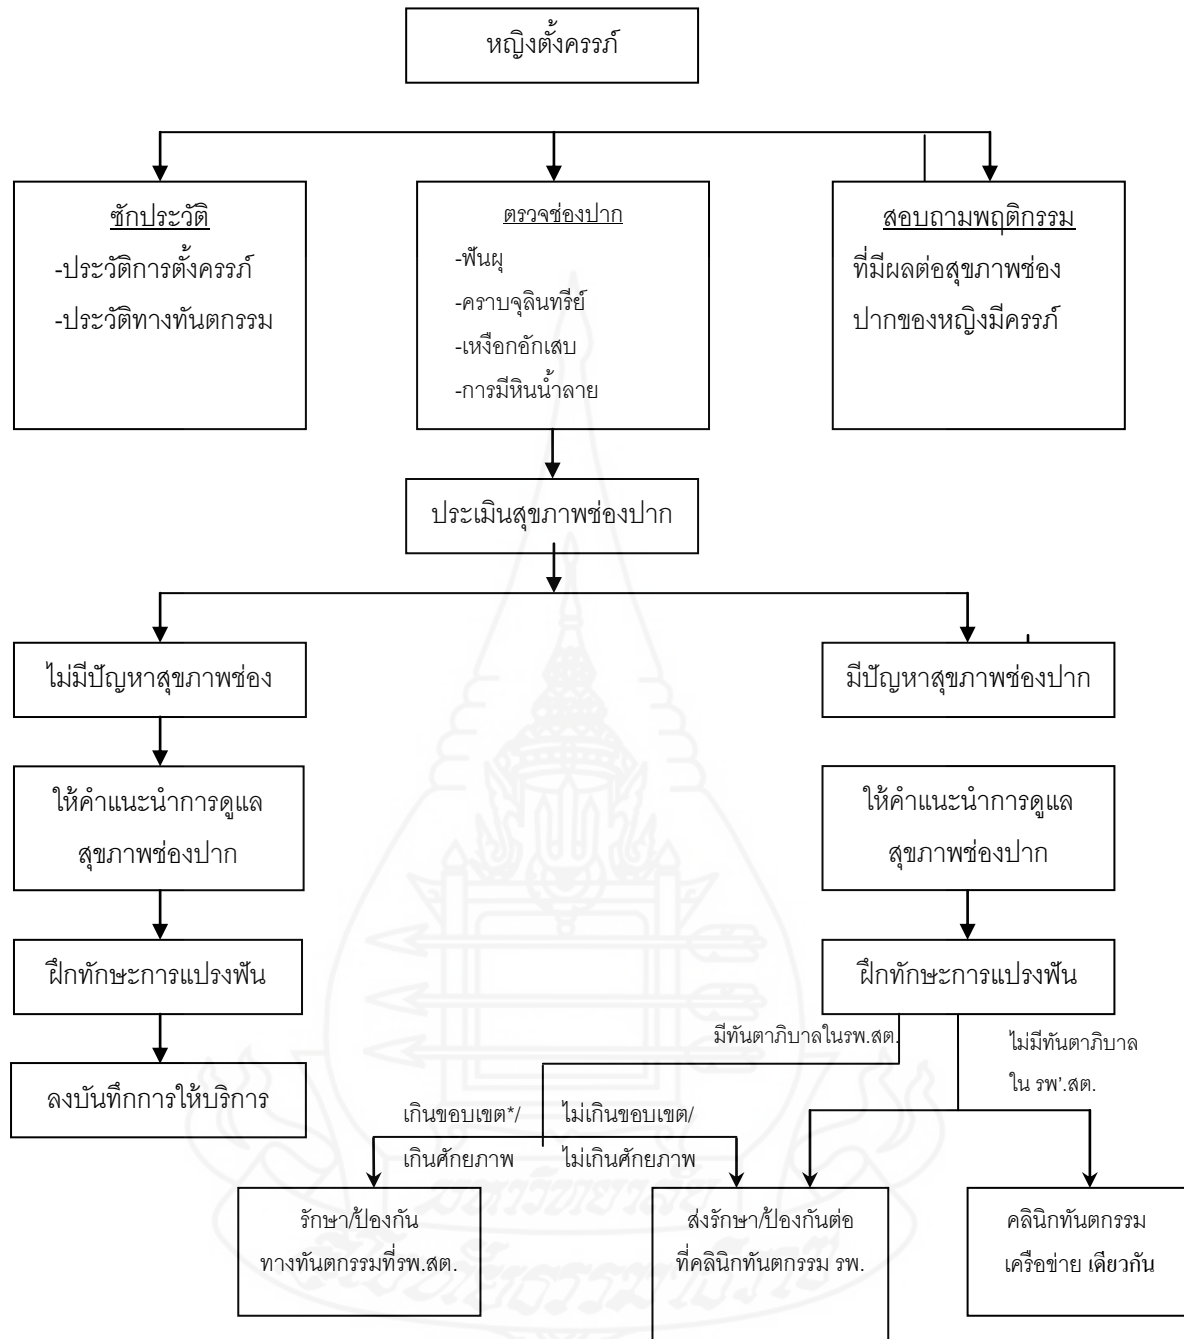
หญิงตั้งครรภ์

ซักประวัติ
-ประวัติการตั้งครรภ์
-ประวัติทางทันตกรรม

ตรวจช่องปาก
-ฟันผุ
-คราบจุลินทรีย์
-เหงือกอักเสบ
-การมีหินน้ำลาย

สอบถามพฤติกรรม
ที่มีผลต่อสุขภาพช่องปากของหญิงมีครรภ์

ประเมินสุขภาพช่องปาก

ไม่มีปัญหาสุขภาพช่อง

ให้คำแนะนำการดูแลสุขภาพช่องปาก

ฝึกทักษะการแปรงฟัน

ลงบันทึกการให้บริการ

มีปัญหาสุขภาพช่องปาก

ให้คำแนะนำการดูแลสุขภาพช่องปาก

ฝึกทักษะการแปรงฟัน

มีทันตาภิบาลในรพ.สต.

ไม่มีทันตาภิบาล ใน รพ'.สต.

เกินขอบเขต*/ เกินศักยภาพ

ไม่เกินขอบเขต/ ไม่เกินศักยภาพ

รักษา/ป้องกัน ทางทันตกรรมที่รพ.สต.

ส่งรักษา/ป้องกันต่อ ที่คลินิกทันตกรรม รพ.

คลินิกทันตกรรม เครือข่าย เดียวกัน